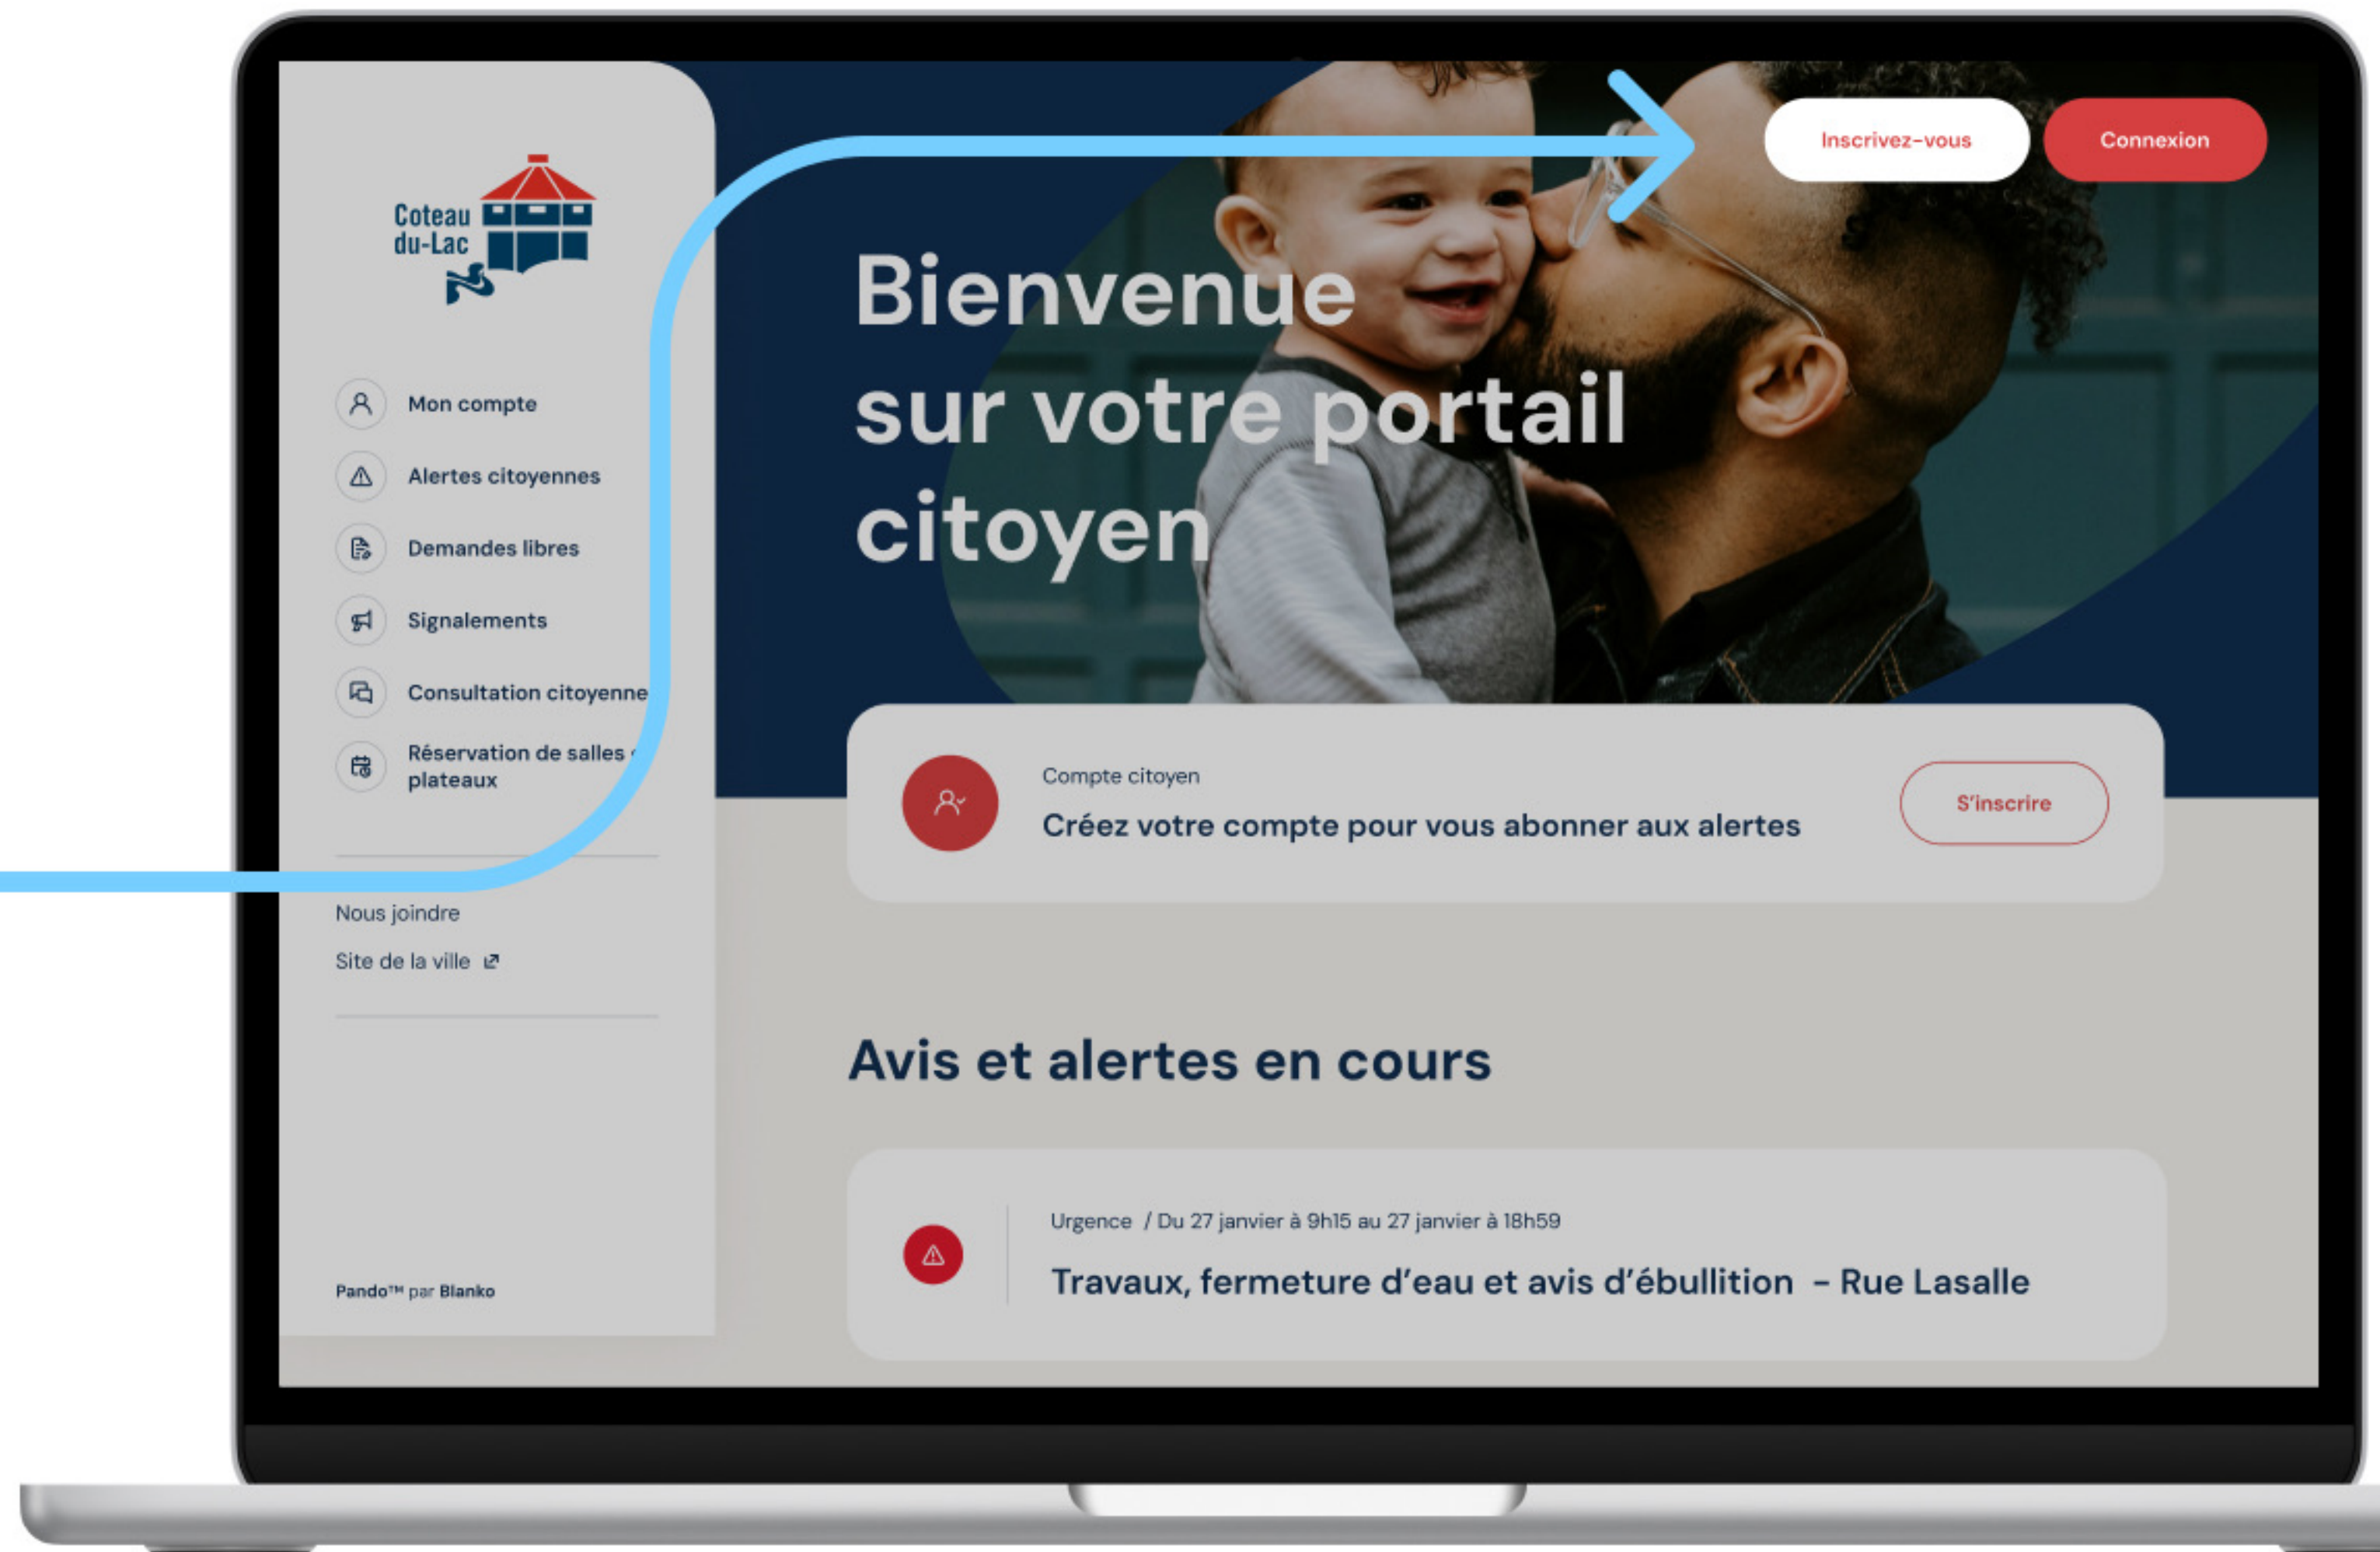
Coteau du-Lac

Inscrivez-vous

Connexion

Mon compte

Alertes citoyennes

Demandes libres

Signalements

Consultation citoyenne

Réservation de salles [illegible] plateaux

Nous joindre

Site de la ville

Pando™ par Blanko

Bienvenue sur votre portail citoyen

Compte citoyen

Créez votre compte pour vous abonner aux alertes

S'inscrire

Avis et alertes en cours

Urgence / Du 27 janvier à 9h15 au 27 janvier à 18h59

Travaux, fermeture d'eau et avis d'ébullition – Rue Lasalle